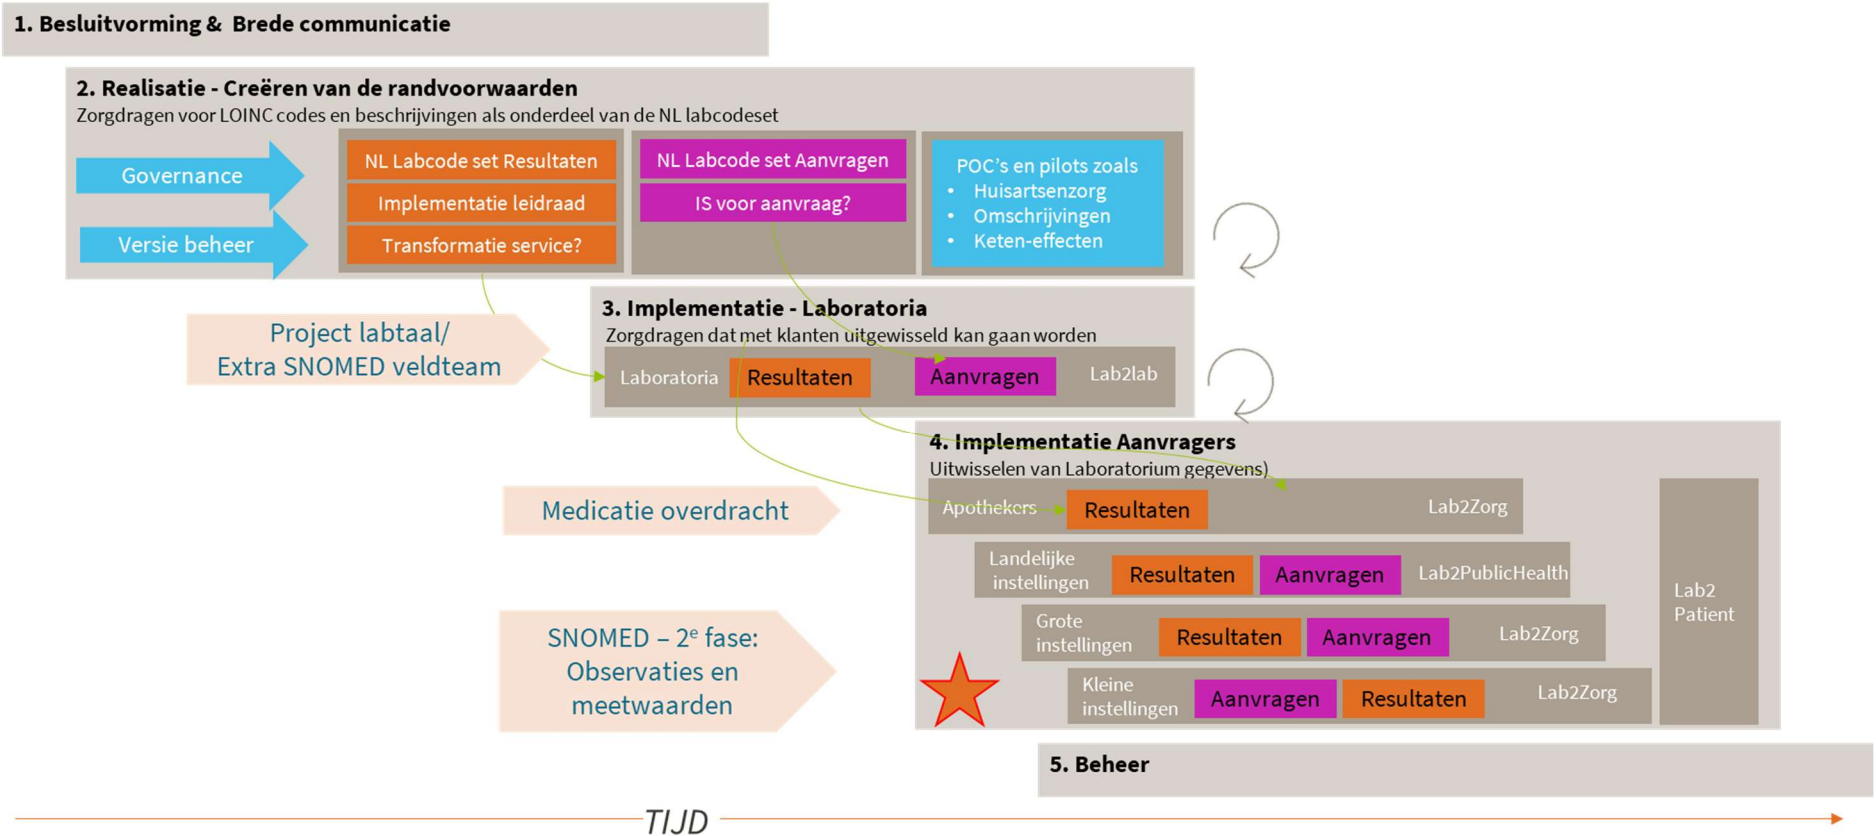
1. Besluitvorming & Brede communicatie

2. Realisatie - Creëren van de randvoorwaarden
Zorgdragen voor LOINC codes en beschrijvingen als onderdeel van de NL labcodeset

Governance

Versie beheer

NL Labcode set Resultaten

Implementatie leidraad

Transformatie service?

NL Labcode set Aanvragen

IS voor aanvraag?

POC's en pilots zoals
• Huisartsenzorg
• Omschrijvingen
• Keten-effecten

Project labtaal/
Extra SNOMED veldteam

3. Implementatie - Laboratoria
Zorgdragen dat met klanten uitgewisseld kan gaan worden

Laboratoria Resultaten Aanvragen Lab2lab

Medicatie overdracht

4. Implementatie Aanvragers
Uitwisselen van Laboratorium gegevens)

Apothekers Resultaten Lab2Zorg

Landelijke instellingen Resultaten Aanvragen Lab2PublicHealth

Grote instellingen Resultaten Aanvragen Lab2Zorg

Kleine instellingen Aanvragen Resultaten Lab2Zorg

Lab2 Patient

SNOMED – 2$^e$ fase:
Observaties en
meetwaarden

5. Beheer

TIJD